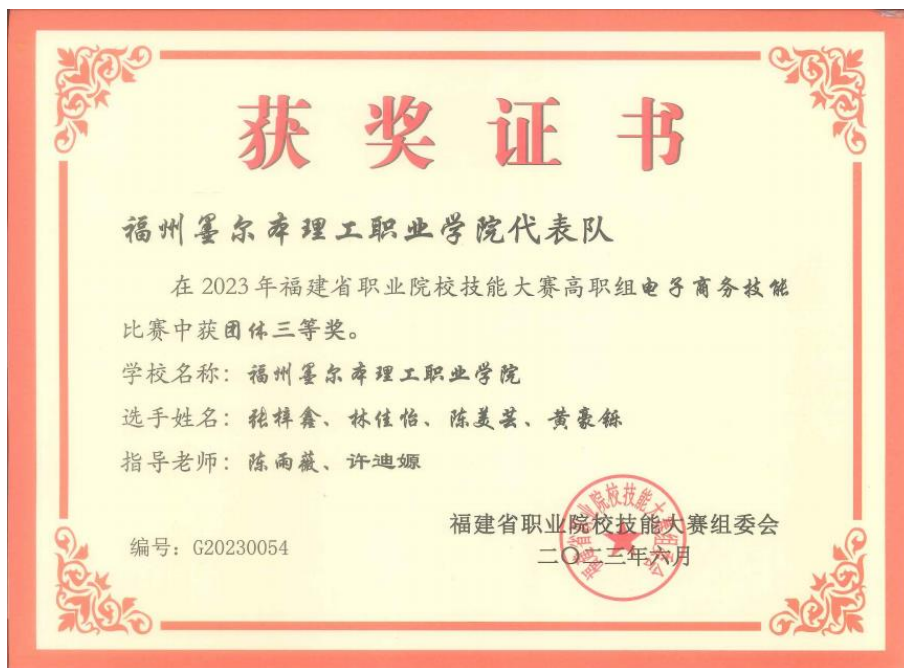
获奖证书

福州墨尔本理工职业学院代表队

在 2023 年福建省职业院校技能大赛高职组电子商务技能比赛中获团体三等奖。

学校名称：福州墨尔本理工职业学院

选手姓名：张梓鑫、林佳怡、陈美芸、黄豪铄

指导老师：陈雨薇、许迪嫄

编号：G20230054

福建省职业院校技能大赛组委会
二〇二三年六月

福建省职业院校技能大赛组委会